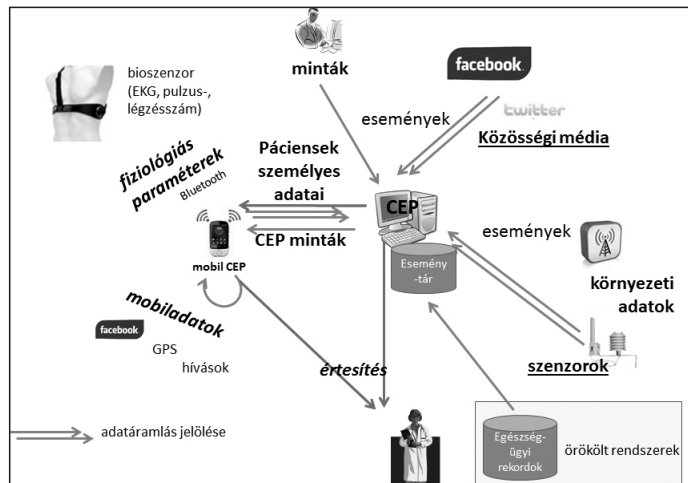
bioszenzor (EKG, pulzus-, légzésszám)

minták

facebook

események

twitter

Közösségi média

fiziológiás paraméterek

Bluetooth

Páciensek személyes adatai

CEP

CEP minták

mobil CEP

Esemény-tár

események

környezeti adatok

mobiladatok

facebook

GPS

hívások

értesítés

szenzorok

adatáramlás jelölése

Egészség-ügyi rekordok

örökölt rendszerek